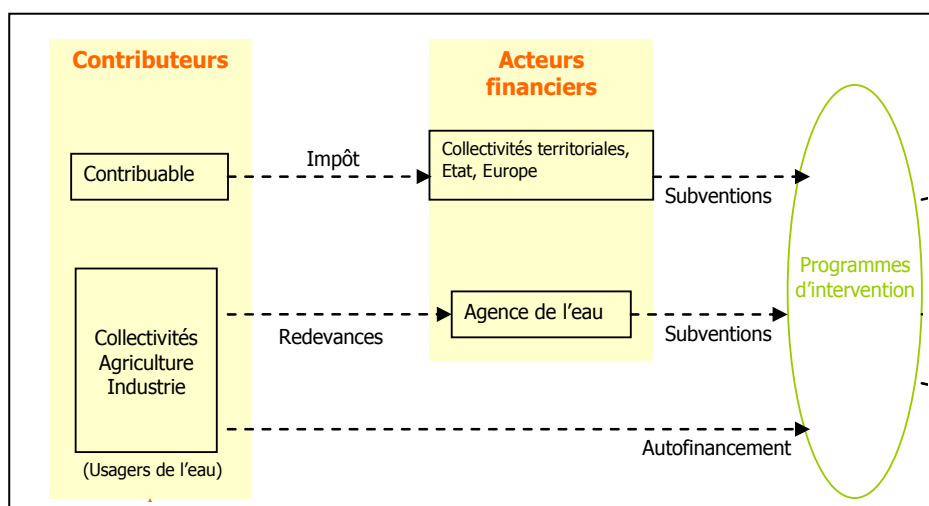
Contributeurs

Acteurs financiers

Contribuable

Impôt

Collectivités territoriales, Etat, Europe

Subventions

Programmes d'intervention

Collectivités Agriculture Industrie

Redevances

Agence de l'eau

Subventions

Autofinancement

(Usagers de l'eau)